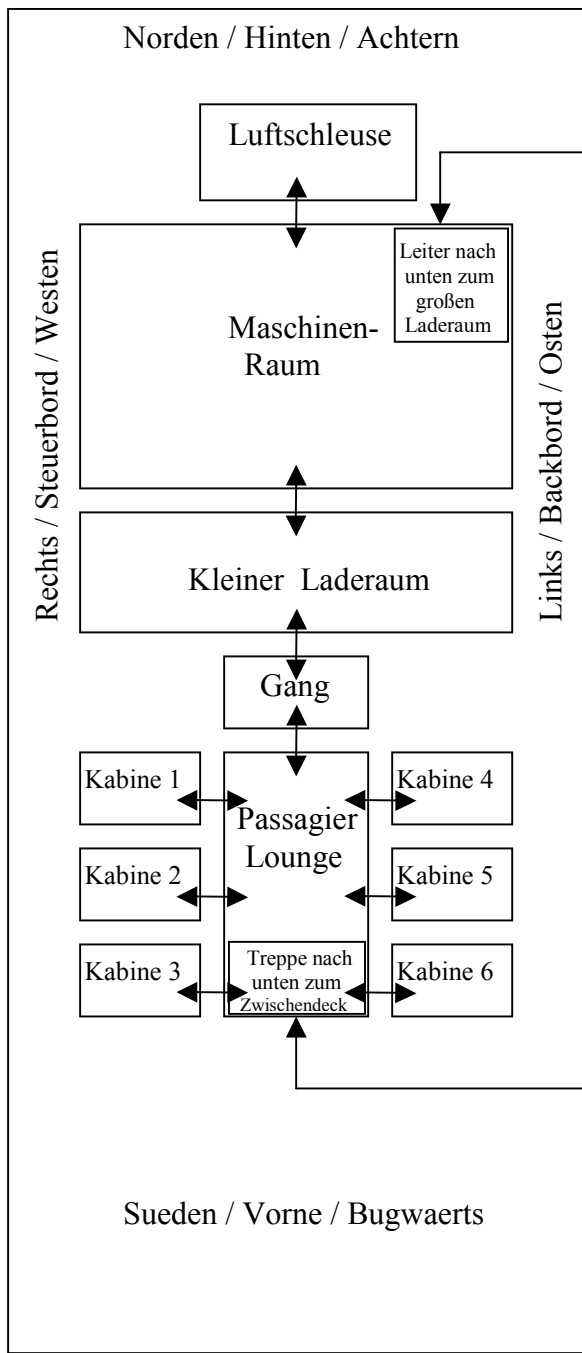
Norden / Hinten / Achtern

Luftschleuse

Leiter nach unten zum großen Laderaum

Maschinen-Raum

Rechts / Steuerbord / Westen

Links / Backbord / Osten

Kleiner Laderaum

Gang

Kabine 1

Passagier Lounge

Kabine 4

Kabine 2

Kabine 5

Kabine 3

Treppe nach unten zum Zwischendeck

Kabine 6

Sueden / Vorne / Bugwaerts